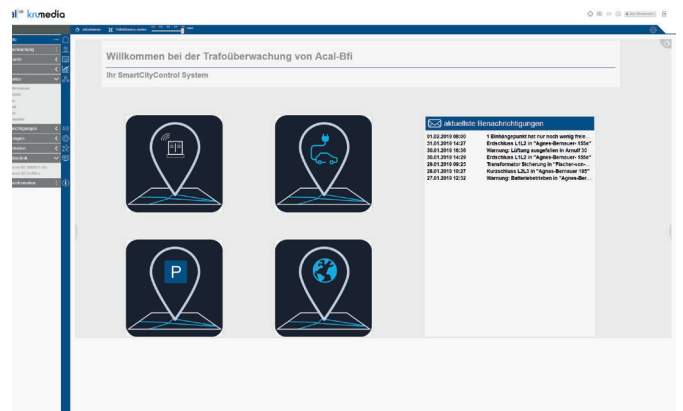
krumedia

Willkommen bei der Trafoüberwachung von Acal-Bfi

Ihr SmartCityControl System

aktuellste Benachrichtigungen

01.02.2019 08:00 1 Einhängepunkt hat nur noch wenig freie...
31.01.2019 14:27 Erdschluss L1L2 in "Agnes-Bernauer- 155e"
30.01.2019 16:30 Warnung: Lüftung ausgefallen in Arnulf 30
30.01.2019 14:29 Erdschluss L1L2 in "Agnes-Bernauer 155e"
29.01.2019 09:23 Transformator Sicherung in "Fischer-von-...
28.01.2019 10:27 Kurzschluss L2L3 in "Agnes-Bernauer 185"
27.01.2019 12:32 Warnung: Batteriebetrieben in "Agnes-Ber...

P